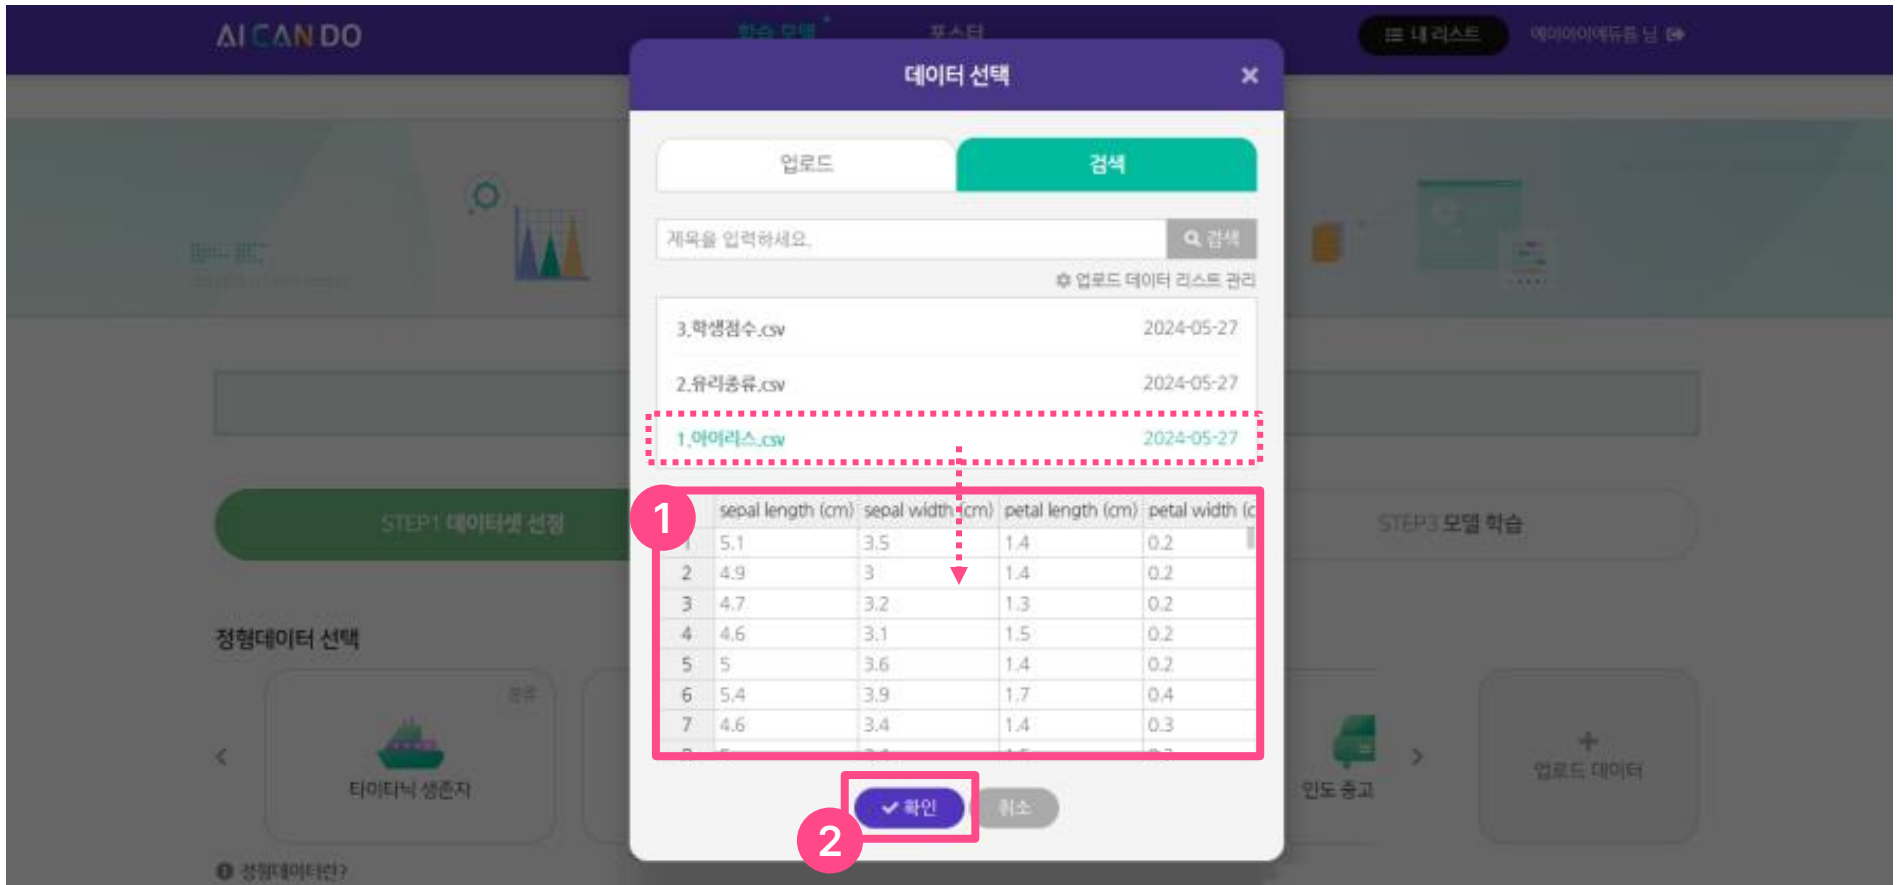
AI CAN DO

학습 모델 포스터

내 리스트 에이아이에듀듀 님

데이터 선택 ×

업로드 검색

제목을 입력하세요. 검색

업로드 데이터 리스트 관리

| | |
|---|---|
| 3.학생점수.csv | 2024-05-27 |
| 2.유리종류.csv | 2024-05-27 |
| 1.아이리스.csv | 2024-05-27 |

1

| | sepal length (cm) | sepal width (cm) | petal length (cm) | petal width (c |
|---|---|---|---|---|
| 1 | 5.1 | 3.5 | 1.4 | 0.2 |
| 2 | 4.9 | 3 | 1.4 | 0.2 |
| 3 | 4.7 | 3.2 | 1.3 | 0.2 |
| 4 | 4.6 | 3.1 | 1.5 | 0.2 |
| 5 | 5 | 3.6 | 1.4 | 0.2 |
| 6 | 5.4 | 3.9 | 1.7 | 0.4 |
| 7 | 4.6 | 3.4 | 1.4 | 0.3 |

확인 취소

2

STEP1 데이터셋 선정

STEP3 모델 학습

정형데이터 선택

분류

타이타닉 생존자

인도 중고

업로드 데이터

정형데이터란?